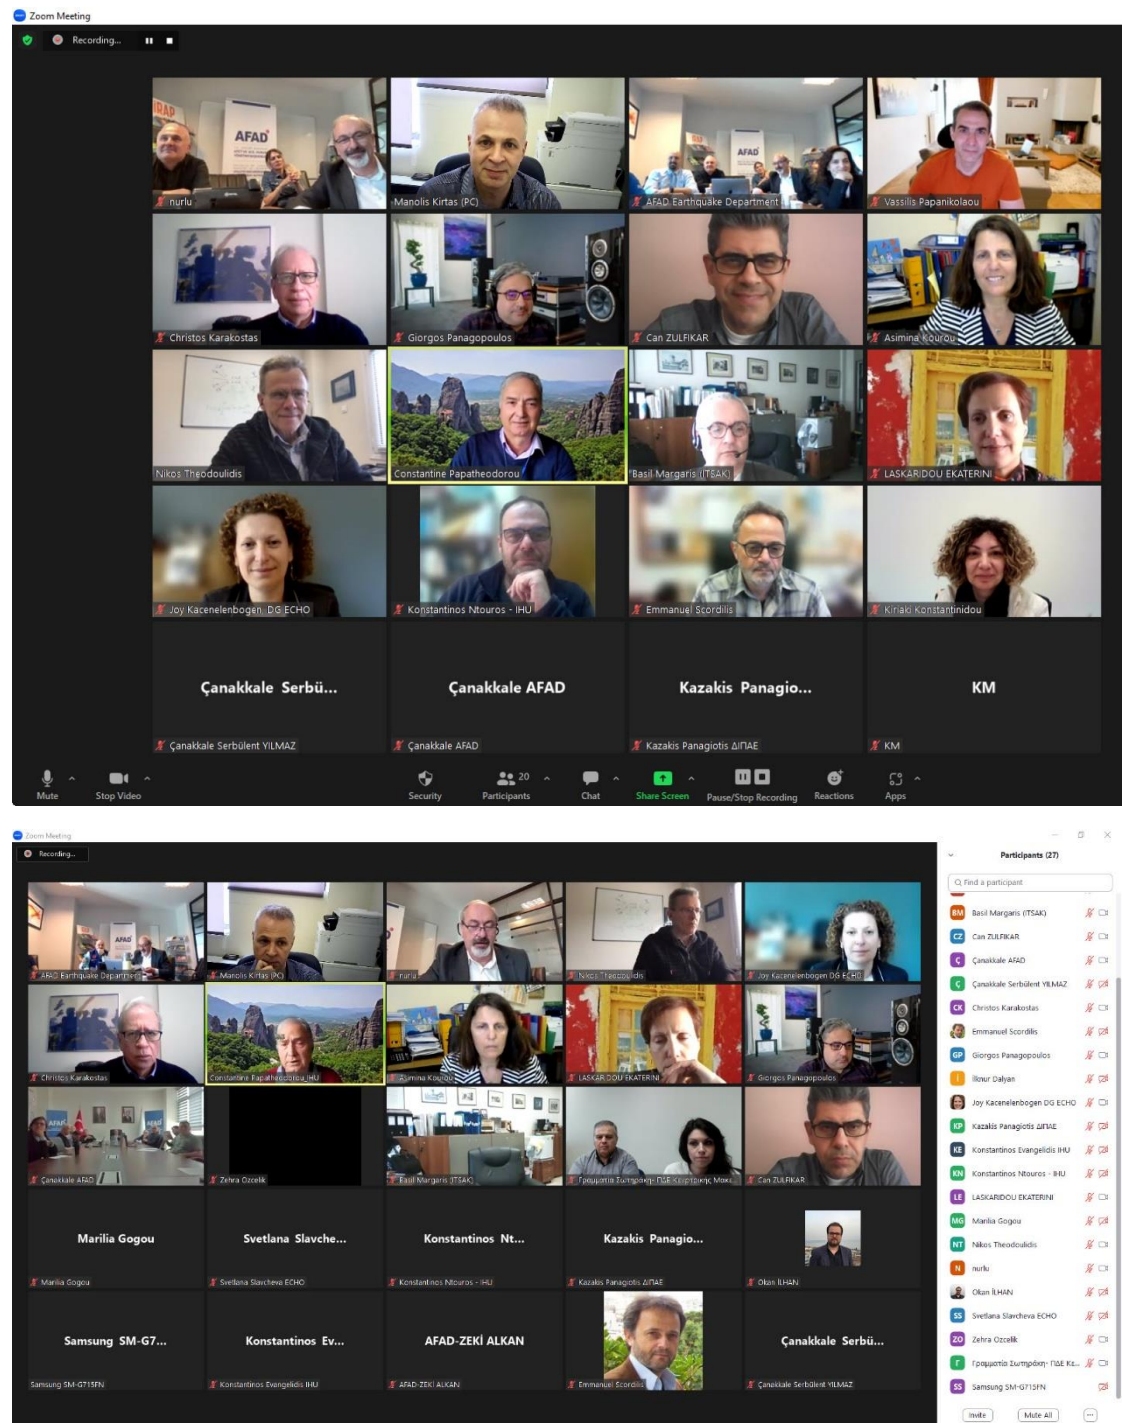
Zoom Meeting

Recording...

nurlu
Manolis Kirtas (PC)
AFAD Earthquake Department
Vassilis Papanikolaou
Christos Karakostas
Giorgos Panagopoulos
Can ZULFIKAR
Asimina Kourou
Nikos Theodoulidis
Constantine Papatheodorou
Basil Margaris (ITSAK)
LASKARIDOU EKATERINI
Joy Kacenelenbogen DG ECHO
Konstantinos Ntouros - IHU
Emmanuel Scordilis
Kiriaki Konstantinidou

Çanakkale Serbü...
Çanakkale Serbülent YILMAZ
Çanakkale AFAD
Çanakkale AFAD
Kazakis Panagio...
Kazakis Panagiotis ΔΙΠΑΕ
KM
KM

Mute
Stop Video
Security
20
Participants
Chat
Share Screen
Pause/Stop Recording
Reactions
Apps

Zoom Meeting
Recording...

AFAD Earthquake Department
Manolis Kirtas (PC)
nurlu
Nikos Theodoulidis
Joy Kacenelenbogen DG ECHO
Christos Karakostas
Constantine Papatheodorou_IHU
Asimina Kourou
LASKARIDOU EKATERINI
Giorgos Panagopoulos
Çanakkale AFAD
Zehra Ozcelik
Basil Margaris (ITSAK)
Γραμματεία Συντηρφ-ΠΔΕ Κληρονόμος Mou
Can ZULFIKAR
Marilia Gogou
Marilia Gogou
Svetlana Slavche...
Svetlana Slavcheva ECHO
Konstantinos Nt...
Konstantinos Ntouros - IHU
Kazakis Panagio...
Kazakis Panagiotis ΔΙΠΑΕ
Okan İLHAN
Samsung SM-G7...
Samsung SM-G715FN
Konstantinos Ev...
Konstantinos Evangelidis IHU
AFAD-ZEKİ ALKAN
AFAD-ZEKİ ALKAN
Emmanuel Scordilis
Çanakkale Serbü...
Çanakkale Serbülent YILMAZ

Participants (27)
Find a participant
BM Basil Margaris (ITSAK)
CZ Can ZULFIKAR
Ç Çanakkale AFAD
Ç Çanakkale Serbülent YILMAZ
CK Christos Karakostas
Emmanuel Scordilis
GP Giorgos Panagopoulos
İ İlknur Dalyan
Joy Kacenelenbogen DG ECHO
KP Kazakis Panagiotis ΔΙΠΑΕ
KE Konstantinos Evangelidis IHU
KN Konstantinos Ntouros - IHU
LE LASKARIDOU EKATERINI
MG Marilia Gogou
NT Nikos Theodoulidis
N nurlu
Okan İLHAN
SS Svetlana Slavcheva ECHO
ZO Zehra Ozcelik
Γ Γραμματεία Συντηρφ- ΠΔΕ Κλ...
SS Samsung SM-G715FN
Invite
Mute All
...